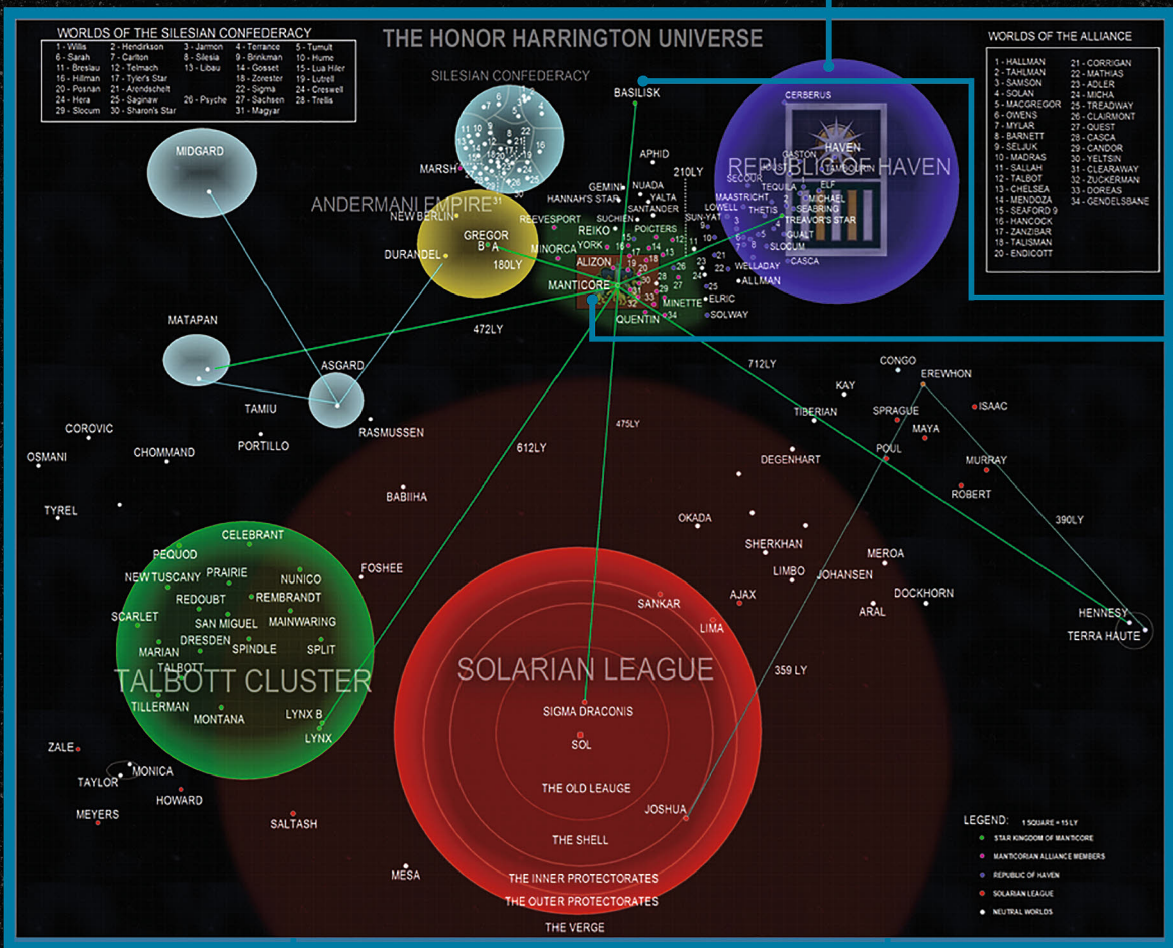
THE HONOR HARRINGTON UNIVERSE

WORLDS OF THE SILESIAN CONFEDERACY

| | | | | |
|---|---|---|---|---|
| 1 - Willis | 2 - Hendrikson | 3 - Jarmon | 4 - Terrance | 5 - Tumult |
| 6 - Sarah | 7 - Carlton | 8 - Silesia | 9 - Brinkman | 10 - Hume |
| 11 - Breslau | 12 - Telmach | 13 - Libau | 14 - Gosset | 15 - Lua Hiler |
| 16 - Hillman | 17 - Tyler's Star | | 18 - Zorester | 19 - Lutrell |
| 20 - Posnan | 21 - Arendschelt | | 22 - Sigma | 23 - Creswell |
| 24 - Hera | 25 - Saginaw | 26 - Psyche | 27 - Sachsen | 28 - Trellis |
| 29 - Slocum | 30 - Sharon's Star | | 31 - Magyar | |

WORLDS OF THE ALLIANCE

| | |
|---|---|
| 1 - HALLMAN | 21 - CORRIGAN |
| 2 - TAHLMAN | 22 - MATHIAS |
| 3 - SAMSON | 23 - ADLER |
| 4 - SOLAN | 24 - MICHA |
| 5 - MACGREGOR | 25 - TREADWAY |
| 6 - OWENS | 26 - CLAIRMONT |
| 7 - MYLAR | 27 - QUEST |
| 8 - BARNETT | 28 - CASCA |
| 9 - SELJUK | 29 - CANDOR |
| 10 - MADRAS | 30 - YELTSIN |
| 11 - SALLAH | 31 - CLEARAWAY |
| 12 - TALBOT | 32 - ZUCKERMAN |
| 13 - CHELSEA | 33 - DOREAS |
| 14 - MENDOZA | 34 - GENDELSBANE |
| 15 - SEAFORD 9 | |
| 16 - HANCOCK | |
| 17 - ZANZIBAR | |
| 18 - TALISMAN | |
| 20 - ENDICOTT | |

SILESIAN CONFEDERACY
BASILISK
CERBERUS
HAVEN
REPUBLIC OF HAVEN
GASTON
TAMBOURIN
SECOUR
TEQUILA
ELF
MICHAEL
SEABRING
TREAVOR'S STAR
THETIS
MAASTRICHT
LOWELL
SUN-YAT
GUALT
SLOCUM
CASCA
WELLADAY
ALLMAN
SOLWAY
ELRIC
MINETTE
QUENTIN
MIDGARD
MARSH
APHID
210LY
GEMINI
NUADA
HANNAH'S STAR
YALTA
SANTANDER
SUCHIEN
POICTERS
ANDERMANI EMPIRE
NEW BERLIN
REEVESPORT
REIKO
YORK
GREGOR
B A
MINORCA
ALIZON
DURANDEL
180LY
MANTICORE
MATAPAN
472LY
ASGARD
TAMIU
RASMUSSEN
712LY
CONGO
KAY
EREWHON
ISAAC
TIBERIAN
SPRAGUE
MAYA
POUL
MURRAY
ROBERT
475LY
612LY
COROVIC
OSMANI
CHOMMAND
PORTILLO
DEGENHART
TYREL
BABIIHA
OKADA
390LY
SHERKHAN
MEROA
LIMBO
JOHANSEN
DOCKHORN
ARAL
CELEBRANT
PEQUOD
NEW TUSCANY
PRAIRIE
NUNICO
FOSHEE
REDOUBT
REMBRANDT
SCARLET
SAN MIGUEL
MAINWARING
MARIAN
DRESDEN
SPINDLE
SPLIT
TALBOTT
TALBOTT CLUSTER
TILLERMAN
MONTANA
LYNX B
LYNX
SANKAR
AJAX
LIMA
SOLARIAN LEAGUE
359 LY
HENNESY
TERRA HAUTE
SIGMA DRACONIS
SOL
THE OLD LEAUGE
JOSHUA
ZALE
MONICA
TAYLOR
HOWARD
MEYERS
SALTASH
THE SHELL
MESA
THE INNER PROTECTORATES
THE OUTER PROTECTORATES
THE VERGE

LEGEND: 1 SQUARE = 15 LY
STAR KINGDOM OF MANTICORE
MANTICORIAN ALLIANCE MEMBERS
REPUBLIC OF HAVEN
SOLARIAN LEAGUE
NEUTRAL WORLDS